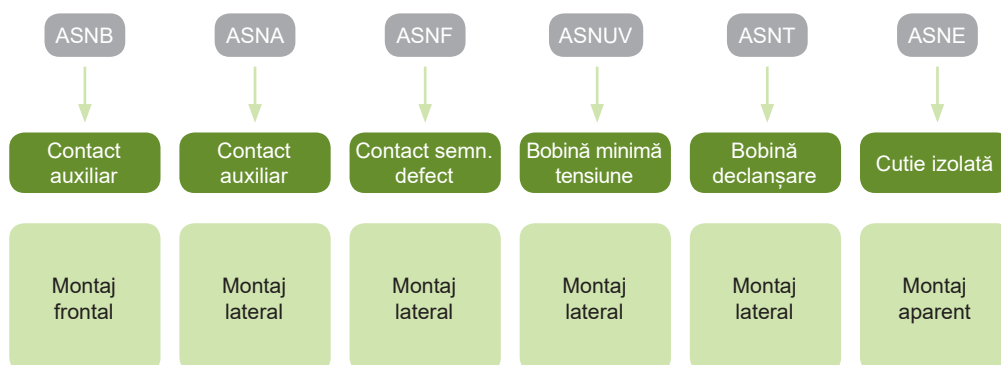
ASNB

Contact auxiliar

Montaj frontal

ASNA

Contact auxiliar

Montaj lateral

ASNF

Contact semn. defect

Montaj lateral

ASNUV

Bobină minimă tensiune

Montaj lateral

ASNT

Bobină declanșare

Montaj lateral

ASNE

Cutie izolată

Montaj aparent